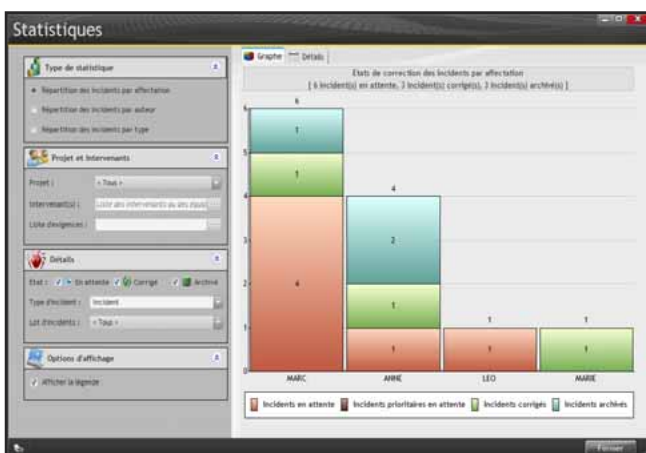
Statistiques

Type de statistique

Répartition des incidents par affectation

Répartition des incidents par auteur

Répartition des incidents par type

Projet et Intervenants

Projet : < Tous >

Intervenant(s) : Liste des intervenants ou des équipes

Liste d'exigences :

Détails

Etat : En attente Corrigé Archivé

Type d'incident : Incident

Lot d'incidents : < Tous >

Options d'affichage

Afficher la légende

Graphe Détails

Etats de correction des incidents par affectation
[ 6 incident(s) en attente, 3 incident(s) corrigé(s), 3 incident(s) archivé(s) ]

| | MARC | ANNE | LEO | MARIE |
|---|---|---|---|---|
| Total | 6 | 4 | 1 | 1 |
| Incidents en attente | 4 | 1 | 1 | |
| Incidents corrigés | 1 | 1 | | 1 |
| Incidents archivés | 1 | 2 | | |

0 1 2 3 4 5 6

Incidents en attente Incidents prioritaires en attente Incidents corrigés Incidents archivés

Fermer